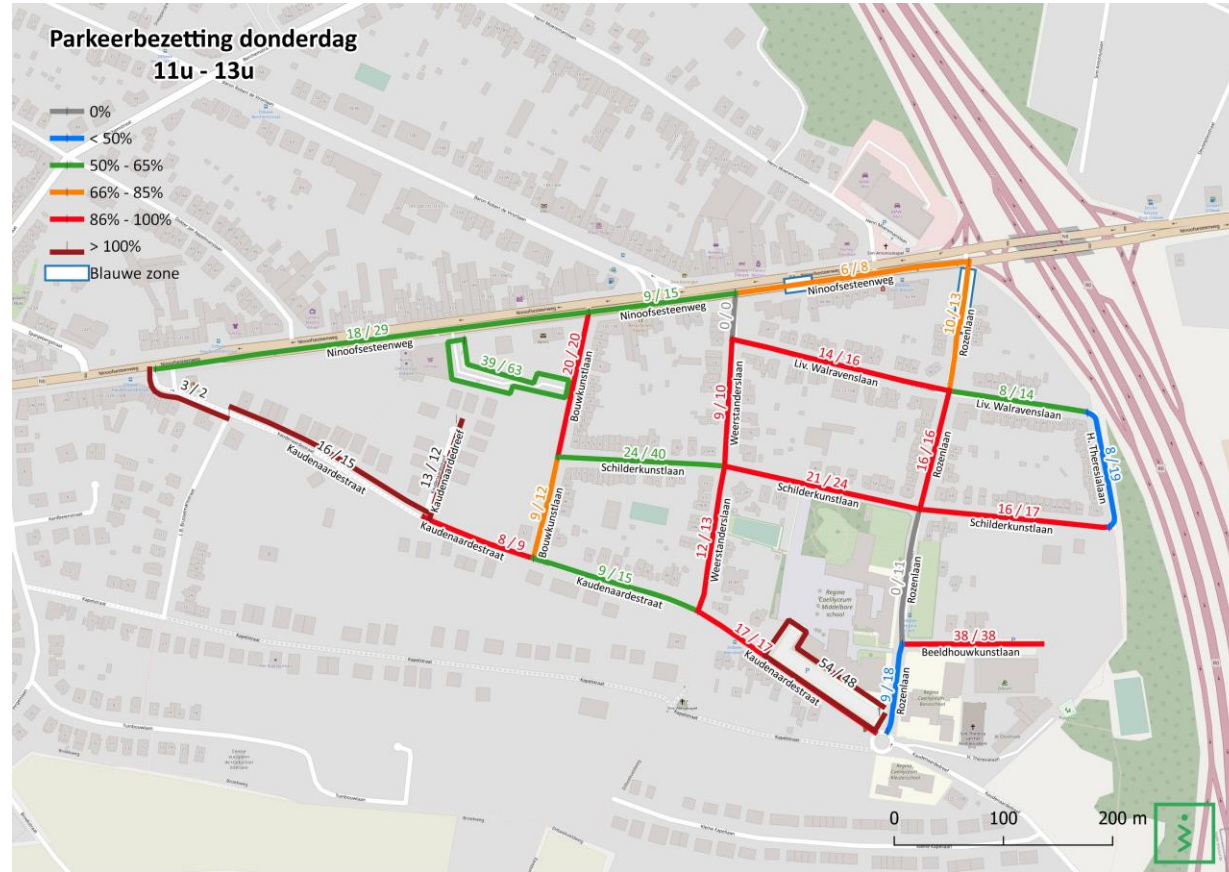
Parkeerbezetting donderdag
11u - 13u

0%
< 50%
50% - 65%
66% - 85%
86% - 100%
> 100%
Blauwe zone

18 / 29
Ninoofsesteenweg
9 / 15
Ninoofsesteenweg
6 / 8
Ninoofsesteenweg
39 / 63
3 / 2
16 / 15
Kaudenaardestraat
13 / 12
Kaudenaardedreef
20 / 20
Bouwkunstlaan
0 / 0
9 / 10
Weerstanderslaan
14 / 16
Liv. Walravenslaan
10 / 13
Rozenlaan
8 / 14
Liv. Walravenslaan
8 / 19
H. Theresialaan
24 / 40
Schilderkunstlaan
21 / 24
Schilderkunstlaan
16 / 16
Rozenlaan
16 / 17
Schilderkunstlaan
9 / 12
Bouwkunstlaan
8 / 9
Kaudenaardestraat
9 / 15
Kaudenaardestraat
12 / 13
Weerstanderslaan
0 / 11
Rozenlaan
38 / 38
Beeldhouwkunstlaan
17 / 17
Kaudenaardestraat
54 / 48
9 / 18
Rozenlaan
Regina Caelilyceum Middelbare school

0
100
200 m